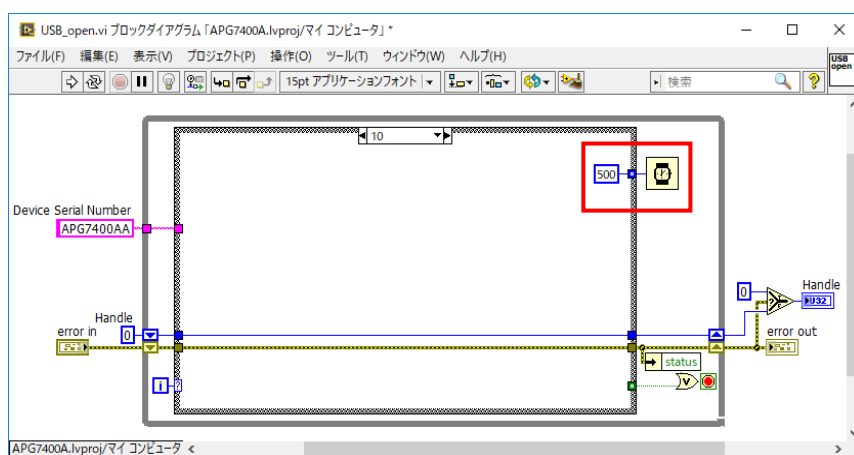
USB_open.vi ブロックダイアグラム「APG7400A.lvproj/マイ コンピュータ」*

ファイル(F) 編集(E) 表示(V) プロジェクト(P) 操作(O) ツール(T) ウィンドウ(W) ヘルプ(H)

15pt アプリケーションフォント

検索

USB open

10

500

Device Serial Number

APG7400AA

Handle

error in

0

0

Handle

U32

error out

status

i

?

APG7400A.lvproj/マイ コンピュータ